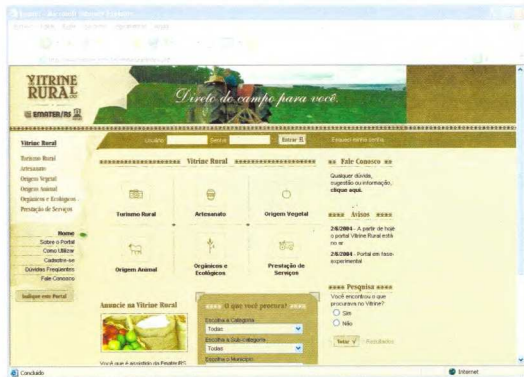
VITRINE RURAL
EMATER/RS
Direto do campo para você.

Vitrine Rural
Turismo Rural
Artesanato
Origem Vegetal
Origem Animal
Orgânicos e Ecológicos
Prestação de Serviços

Usuário Senha Entrar
Esqueci minha senha

Vitrine Rural

Turismo Rural
Artesanato
Origem Vegetal
Origem Animal
Orgânicos e Ecológicos
Prestação de Serviços

Home
Sobre o Portal
Como Utilizar
Cadastre-se
Dúvidas Frequentes
Fale Conosco

Indique este Portal

Fale Conosco
Qualquer dúvida, sugestão ou informação, clique aqui.

Avisos
2/8/2004 - A partir de hoje o portal Vitrine Rural está no ar.
2/8/2004 - Portal em fase experimental.

Pesquisa
Você encontrou o que procurava no Vitrine?
Sim
Não
Votar Resultados

Anuncie na Vitrine Rural

O que você procura?
Escolha a Categoria
Todas
Escolha a Sub-Categoria
Todas
Escolha o Município

Você que é assistido da Emater/RS

Concluído
Internet